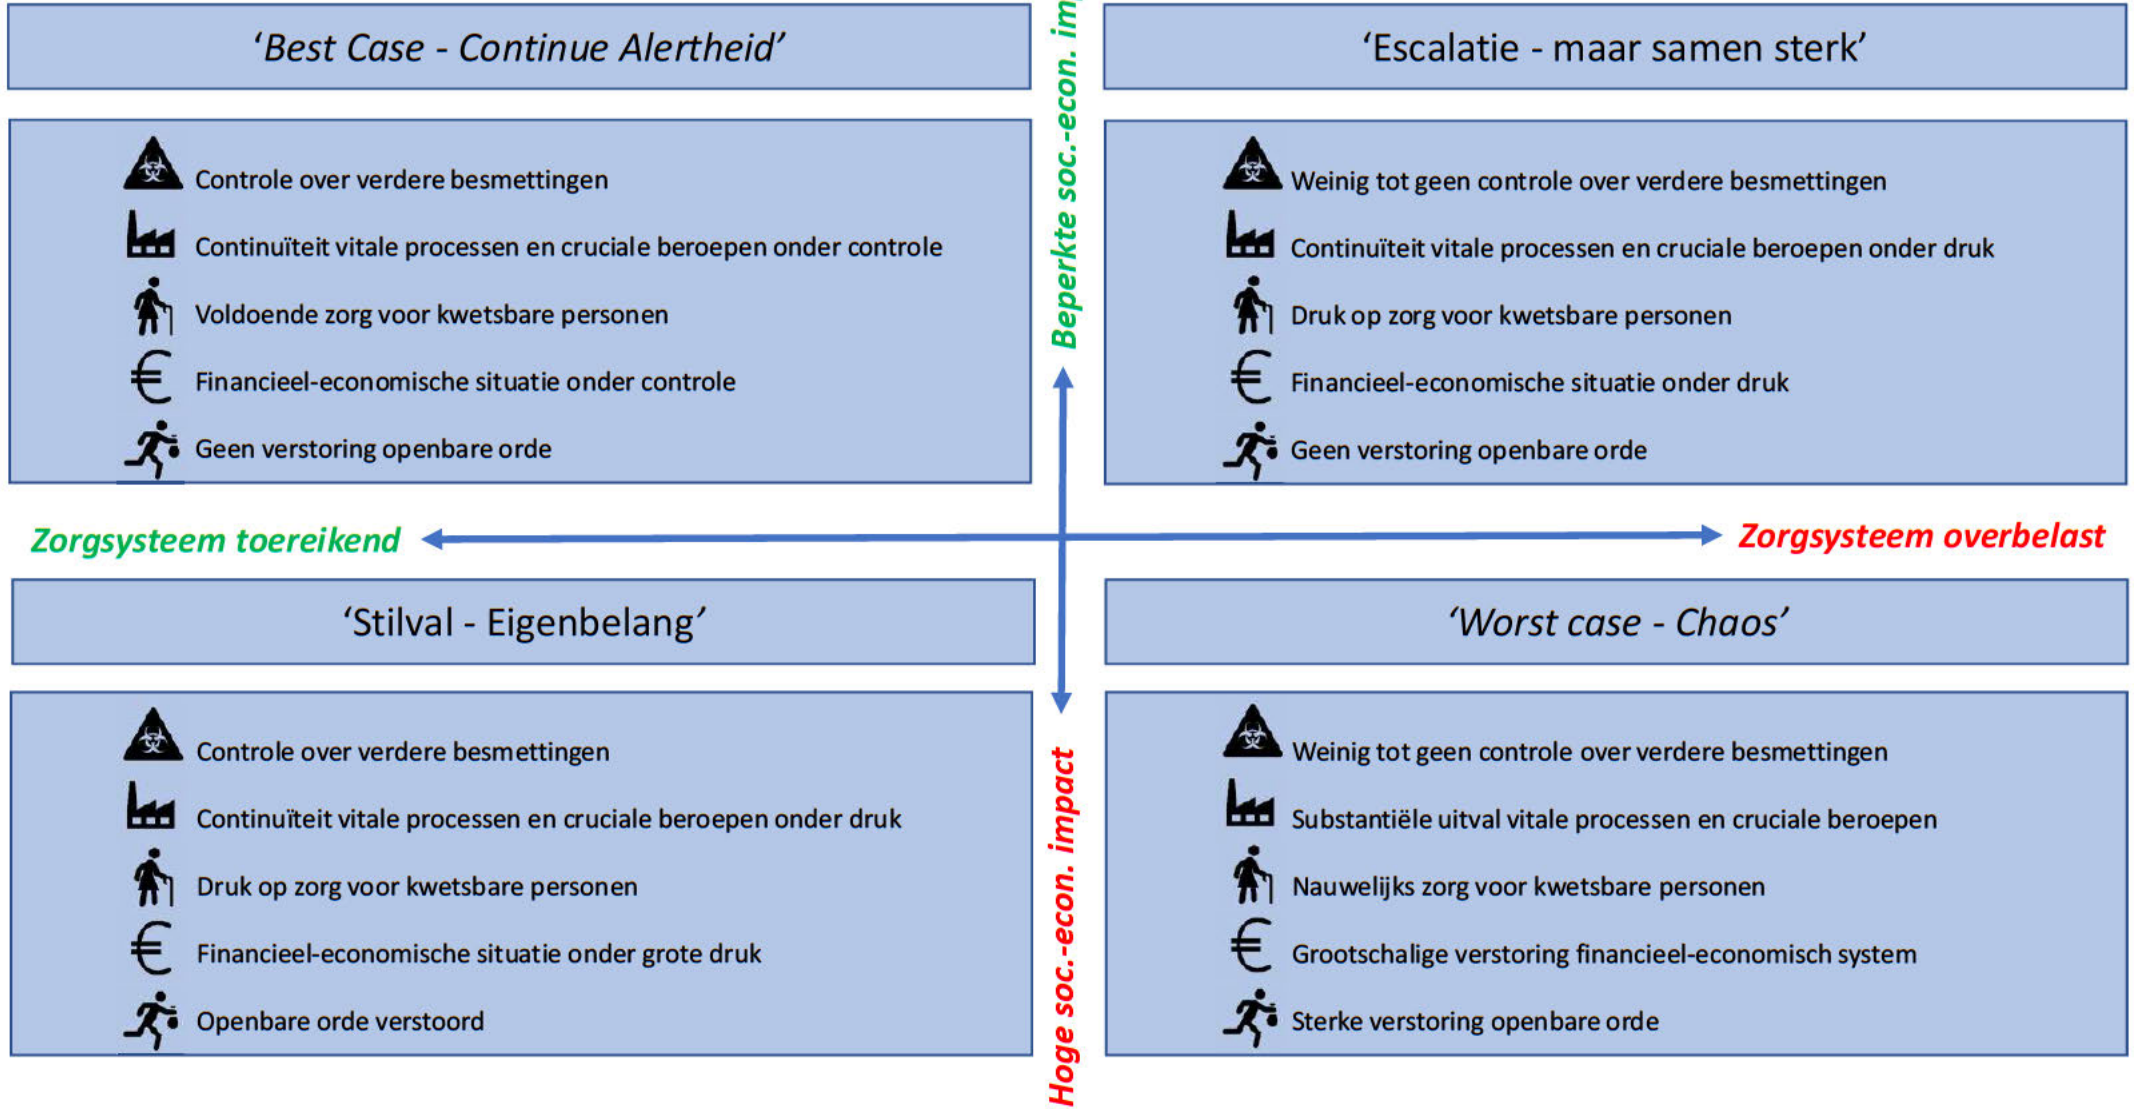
‘Best Case - Continue Alertheid’

Controle over verdere besmettingen

Continuïteit vitale processen en cruciale beroepen onder controle

Voldoende zorg voor kwetsbare personen

Financieel-economische situatie onder controle

Geen verstoring openbare orde

Beperkte soc.-econ. im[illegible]

‘Escalatie - maar samen sterk’

Weinig tot geen controle over verdere besmettingen

Continuïteit vitale processen en cruciale beroepen onder druk

Druk op zorg voor kwetsbare personen

Financieel-economische situatie onder druk

Geen verstoring openbare orde

Zorgsysteem toereikend

Zorgsysteem overbelast

‘Stilval - Eigenbelang’

Controle over verdere besmettingen

Continuïteit vitale processen en cruciale beroepen onder druk

Druk op zorg voor kwetsbare personen

Financieel-economische situatie onder grote druk

Openbare orde verstoord

Hoge soc.-econ. impact

‘Worst case - Chaos’

Weinig tot geen controle over verdere besmettingen

Substantiële uitval vitale processen en cruciale beroepen

Nauwelijks zorg voor kwetsbare personen

Grootschalige verstoring financieel-economisch system

Sterke verstoring openbare orde